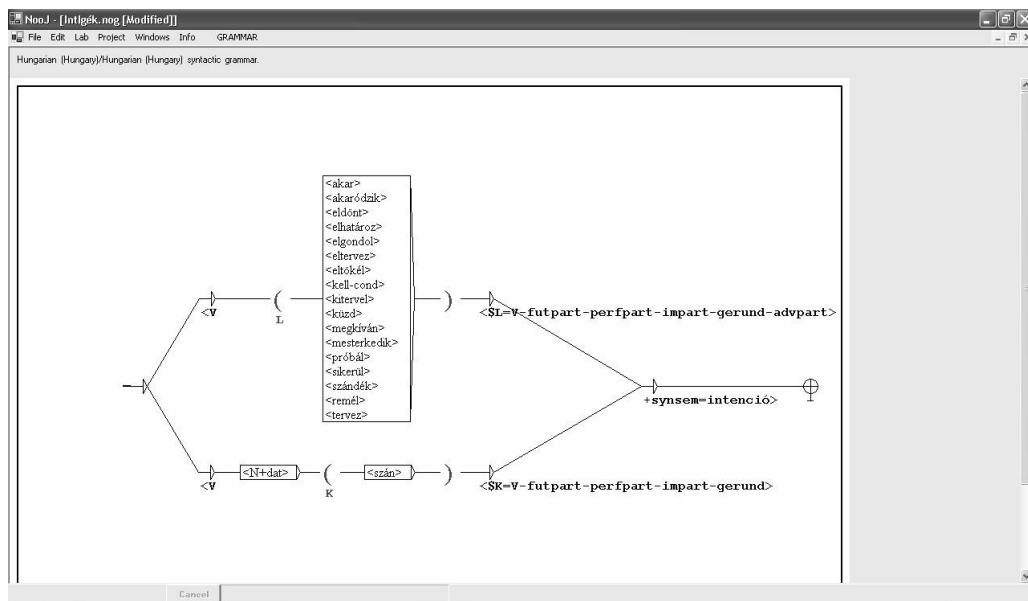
NooJ - [Intlgék.nog [Modified]]
File Edit Lab Project Windows Info GRAMMAR
Hungarian (Hungary)/Hungarian (Hungary) syntactic grammar.

<akar>
<akaródzik>
<eldönt>
<elhatároz>
<elgondol>
<eltervez>
<eltökél>
<kell-cond>
<kitervel>
<küzd>
<megkíván>
<mesterkedik>
<próbál>
<sikerül>
<szándék>
<remél>
<tervez>

<V
(
L
)
<$L=V-futpart-perfpart-impart-gerund-advpart>
+synsem=intenció>
<V
<N+dat>
(
<szán>
K
)
<$K=V-futpart-perfpart-impart-gerund>

Cancel